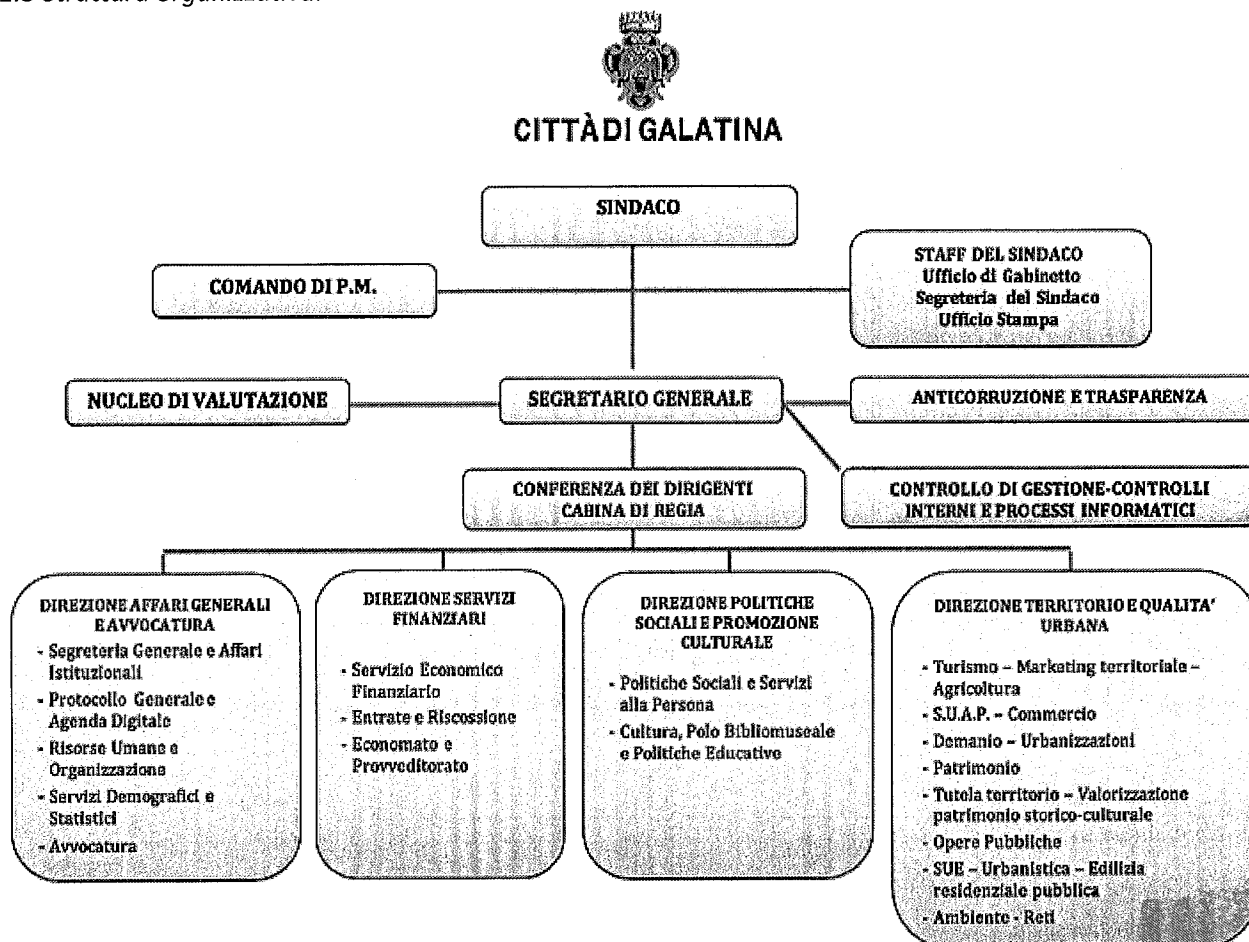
2.5 Struttura Organizzativa

CITTÀDI GALATINA

SINDACO

COMANDO DI P.M.

STAFF DEL SINDACO
Ufficio di Gabinetto
Segreteria del Sindaco
Ufficio Stampa

NUCLEO DI VALUTAZIONE

SEGRETARIO GENERALE

ANTICORRUZIONE E TRASPARENZA

CONFERENZA DEI DIRIGENTI
CABINA DI REGIA

CONTROLLO DI GESTIONE-CONTROLLI INTERNI E PROCESSI INFORMATICI

DIREZIONE AFFARI GENERALI E AVVOCATURA
- Segreteria Generale e Affari Istituzionali
- Protocollo Generale e Agenda Digitale
- Risorse Umane e Organizzazione
- Servizi Demografici e Statistici
- Avvocatura

DIREZIONE SERVIZI FINANZIARI
- Servizio Economico Finanziario
- Entrate e Riscossione
- Economato e Provveditorato

DIREZIONE POLITICHE SOCIALI E PROMOZIONE CULTURALE
- Politiche Sociali e Servizi alla Persona
- Cultura, Polo Bibliomuseale e Politiche Educative

DIREZIONE TERRITORIO E QUALITA' URBANA
- Turismo – Marketing territoriale – Agricoltura
- S.U.A.P. – Commercio
- Demanio – Urbanizzazioni
- Patrimonio
- Tutela territorio – Valorizzazione patrimonio storico-culturale
- Opere Pubbliche
- SUE – Urbanistica – Edilizia residenziale pubblica
- Ambiente - Reti